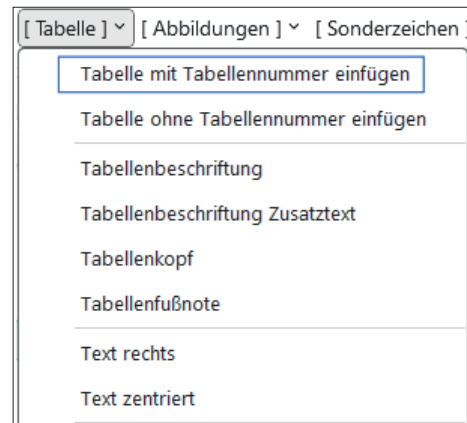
[ Tabelle ] ˅ [ Abbildungen ] ˅ [ Sonderzeichen ]

Tabelle mit Tabellennummer einfügen

Tabelle ohne Tabellennummer einfügen

Tabellenbeschriftung

Tabellenbeschriftung Zusatztext

Tabellenkopf

Tabellenfußnote

Text rechts

Text zentriert